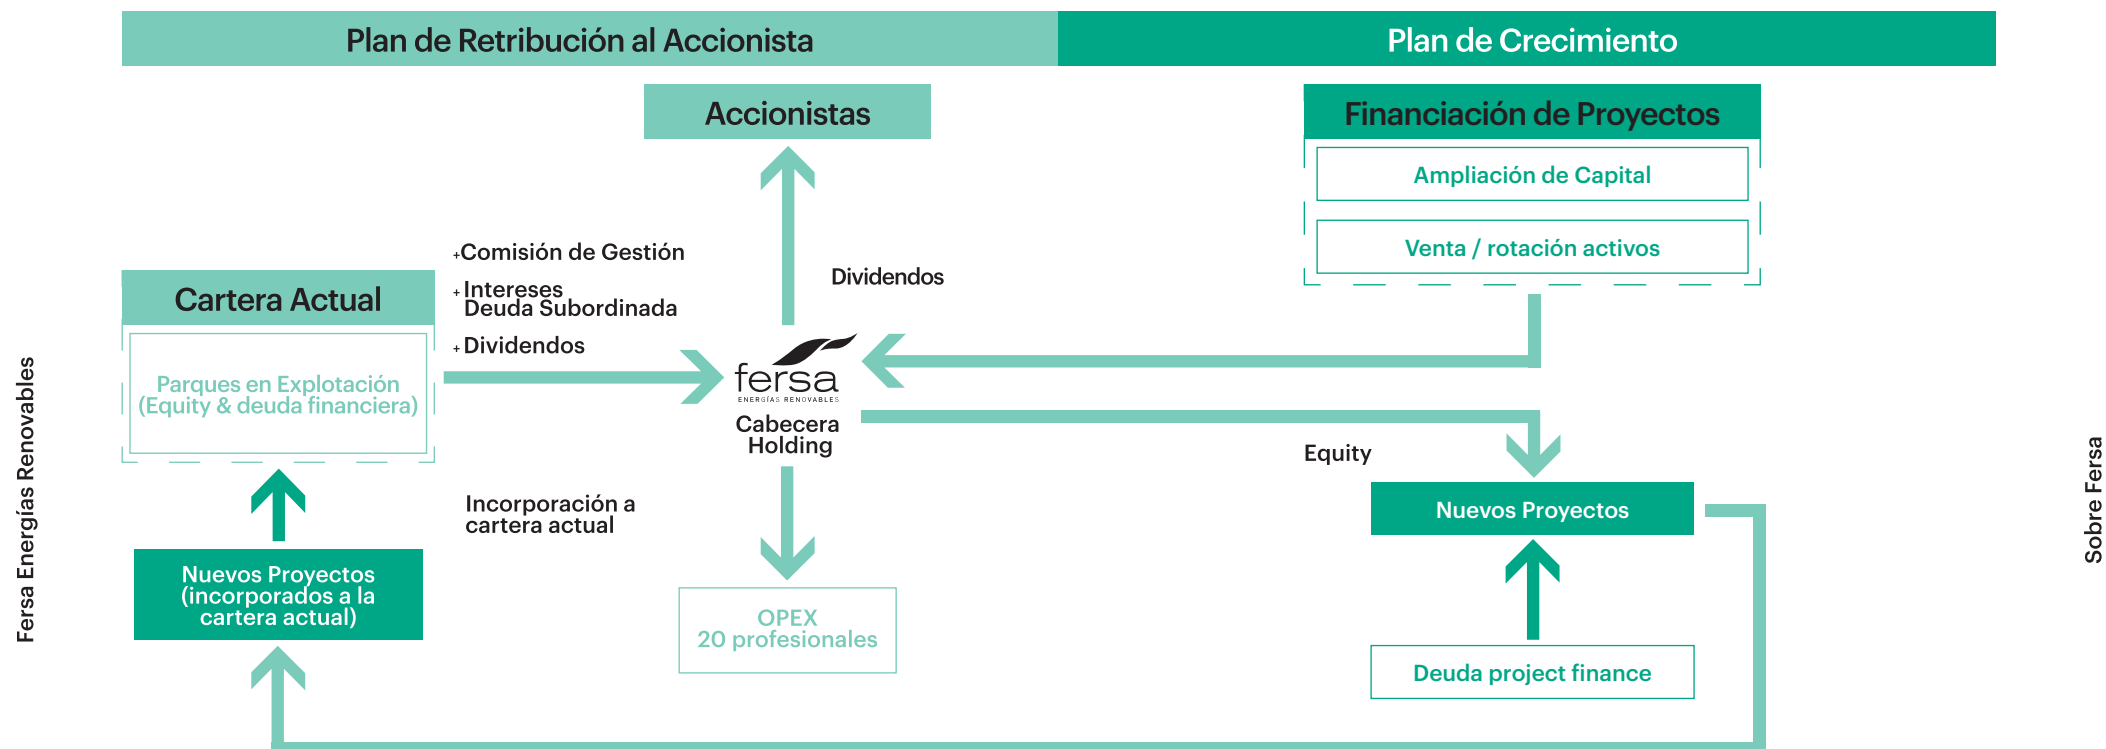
Plan de Retribución al Accionista

Plan de Crecimiento

Accionistas

Financiación de Proyectos

Ampliación de Capital

Venta / rotación activos

+Comisión de Gestión

+Intereses Deuda Subordinada

+Dividendos

Dividendos

Cartera Actual

Parques en Explotación (Equity & deuda financiera)

fersa ENERGÍAS RENOVABLES

Cabecera Holding

Equity

Nuevos Proyectos

Incorporación a cartera actual

Nuevos Proyectos (incorporados a la cartera actual)

OPEX 20 profesionales

Deuda project finance

Fersa Energías Renovables

Sobre Fersa